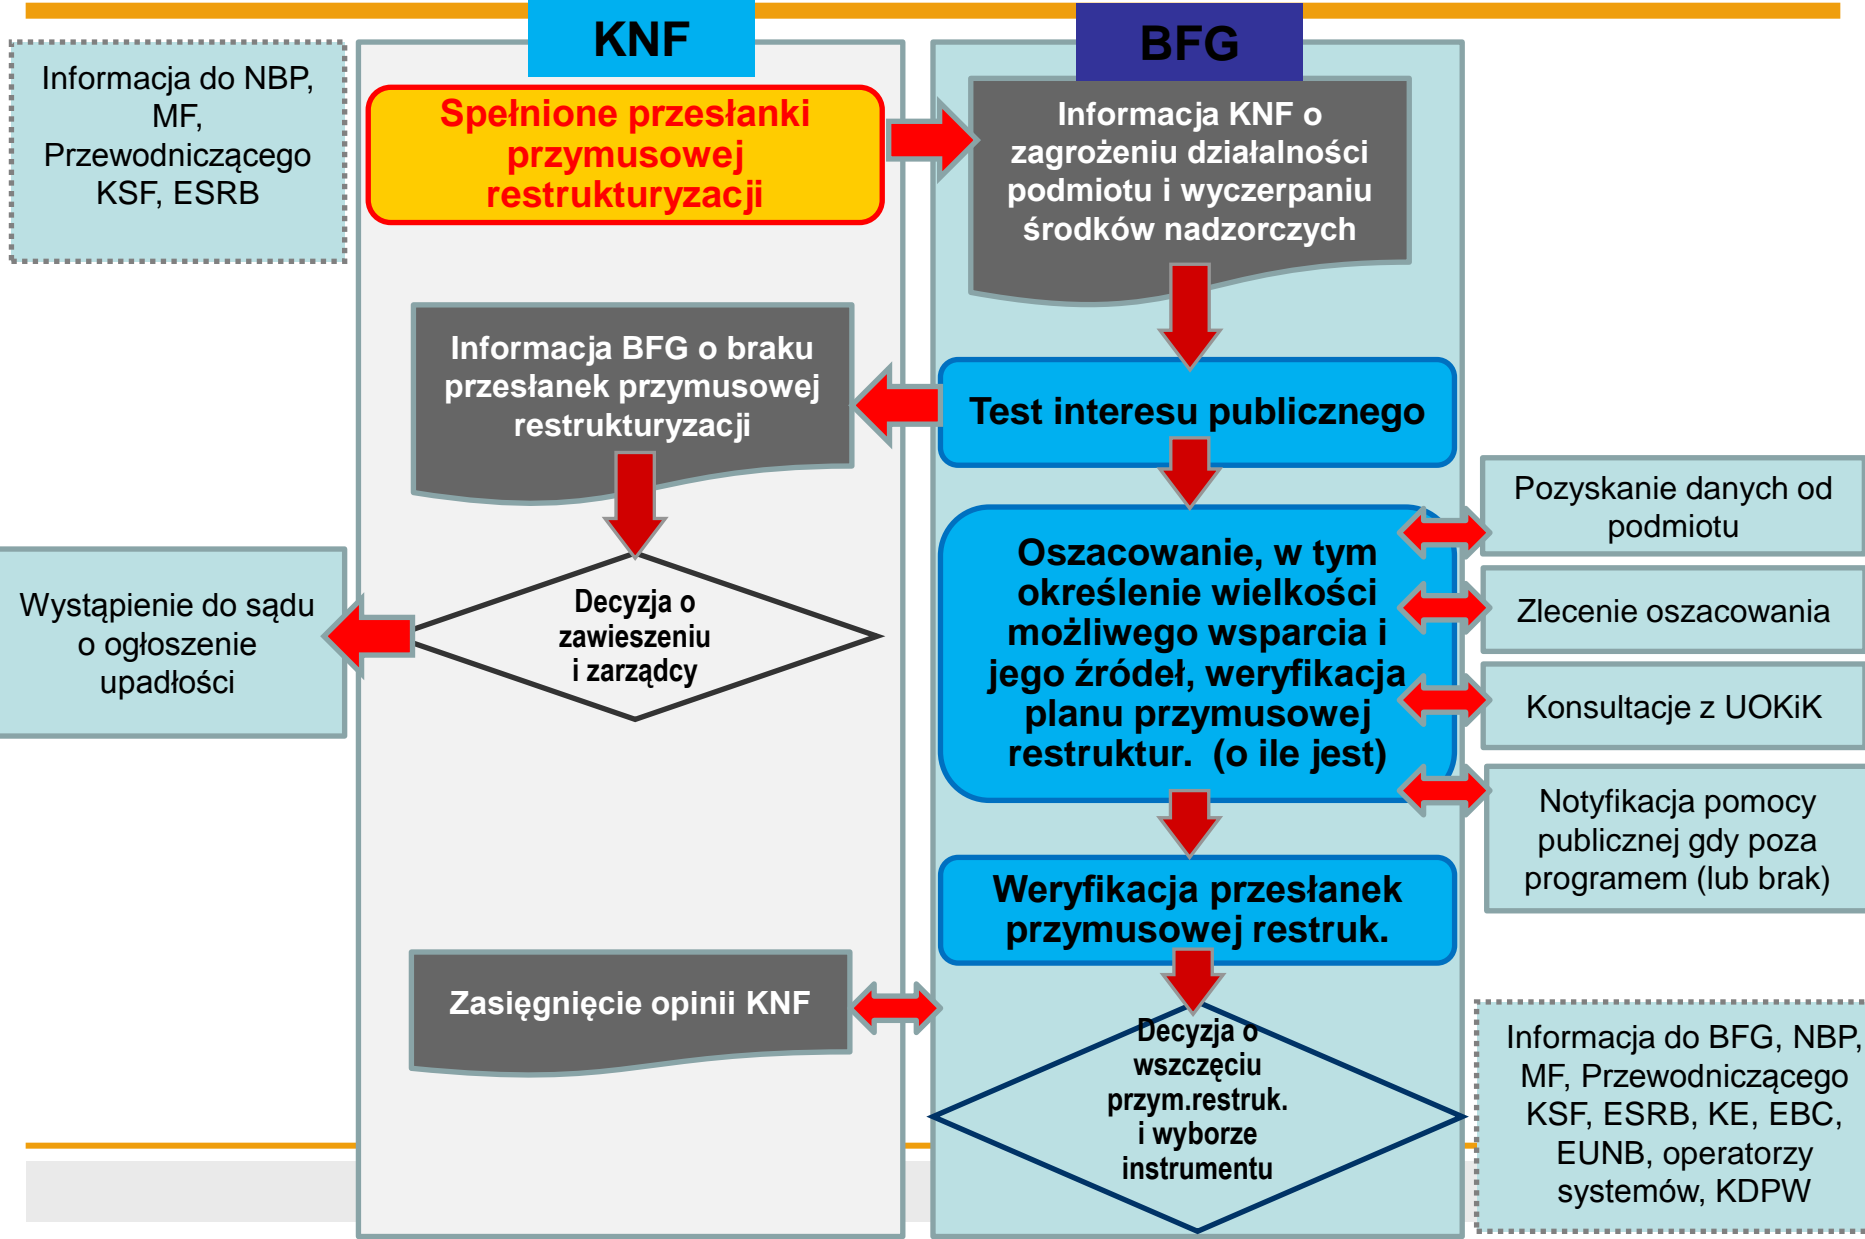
KNF

BFG

Informacja do NBP, MF, Przewodniczącego KSF, ESRB

Spełnione przesłanki przymusowej restrukturyzacji

Informacja KNF o zagrożeniu działalności podmiotu i wyczerpaniu środków nadzorczych

Informacja BFG o braku przesłanek przymusowej restrukturyzacji

Test interesu publicznego

Pozyskanie danych od podmiotu

Oszacowanie, w tym określenie wielkości możliwego wsparcia i jego źródeł, weryfikacja planu przymusowej restruktur. (o ile jest)

Zlecenie oszacowania

Wystąpienie do sądu o ogłoszenie upadłości

Decyzja o zawieszeniu i zarządcy

Konsultacje z UOKiK

Notyfikacja pomocy publicznej gdy poza programem (lub brak)

Weryfikacja przesłanek przymusowej restruk.

Zasięgnięcie opinii KNF

Decyzja o wszczęciu przym.restruk. i wyborze instrumentu

Informacja do BFG, NBP, MF, Przewodniczącego KSF, ESRB, KE, EBC, EUNB, operatorzy systemów, KDPW